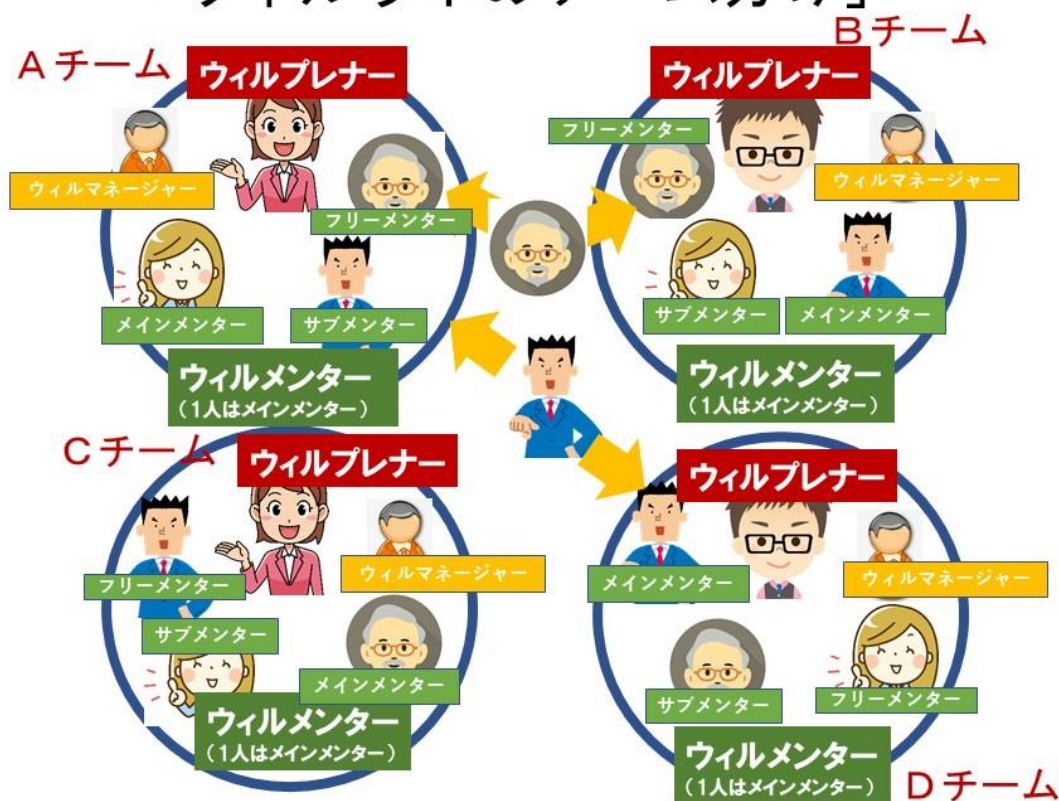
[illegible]」

Aチーム
ウィルプレナー
ウィルマネージャー
フリーメンター
メインメンター
サブメンター
ウィルメンター
（1人はメインメンター）

Bチーム
ウィルプレナー
フリーメンター
ウィルマネージャー
サブメンター
メインメンター
ウィルメンター
（1人はメインメンター）

Cチーム
ウィルプレナー
フリーメンター
ウィルマネージャー
サブメンター
メインメンター
ウィルメンター
（1人はメインメンター）

ウィルプレナー
メインメンター
ウィルマネージャー
サブメンター
フリーメンター
ウィルメンター
（1人はメインメンター）
Dチーム